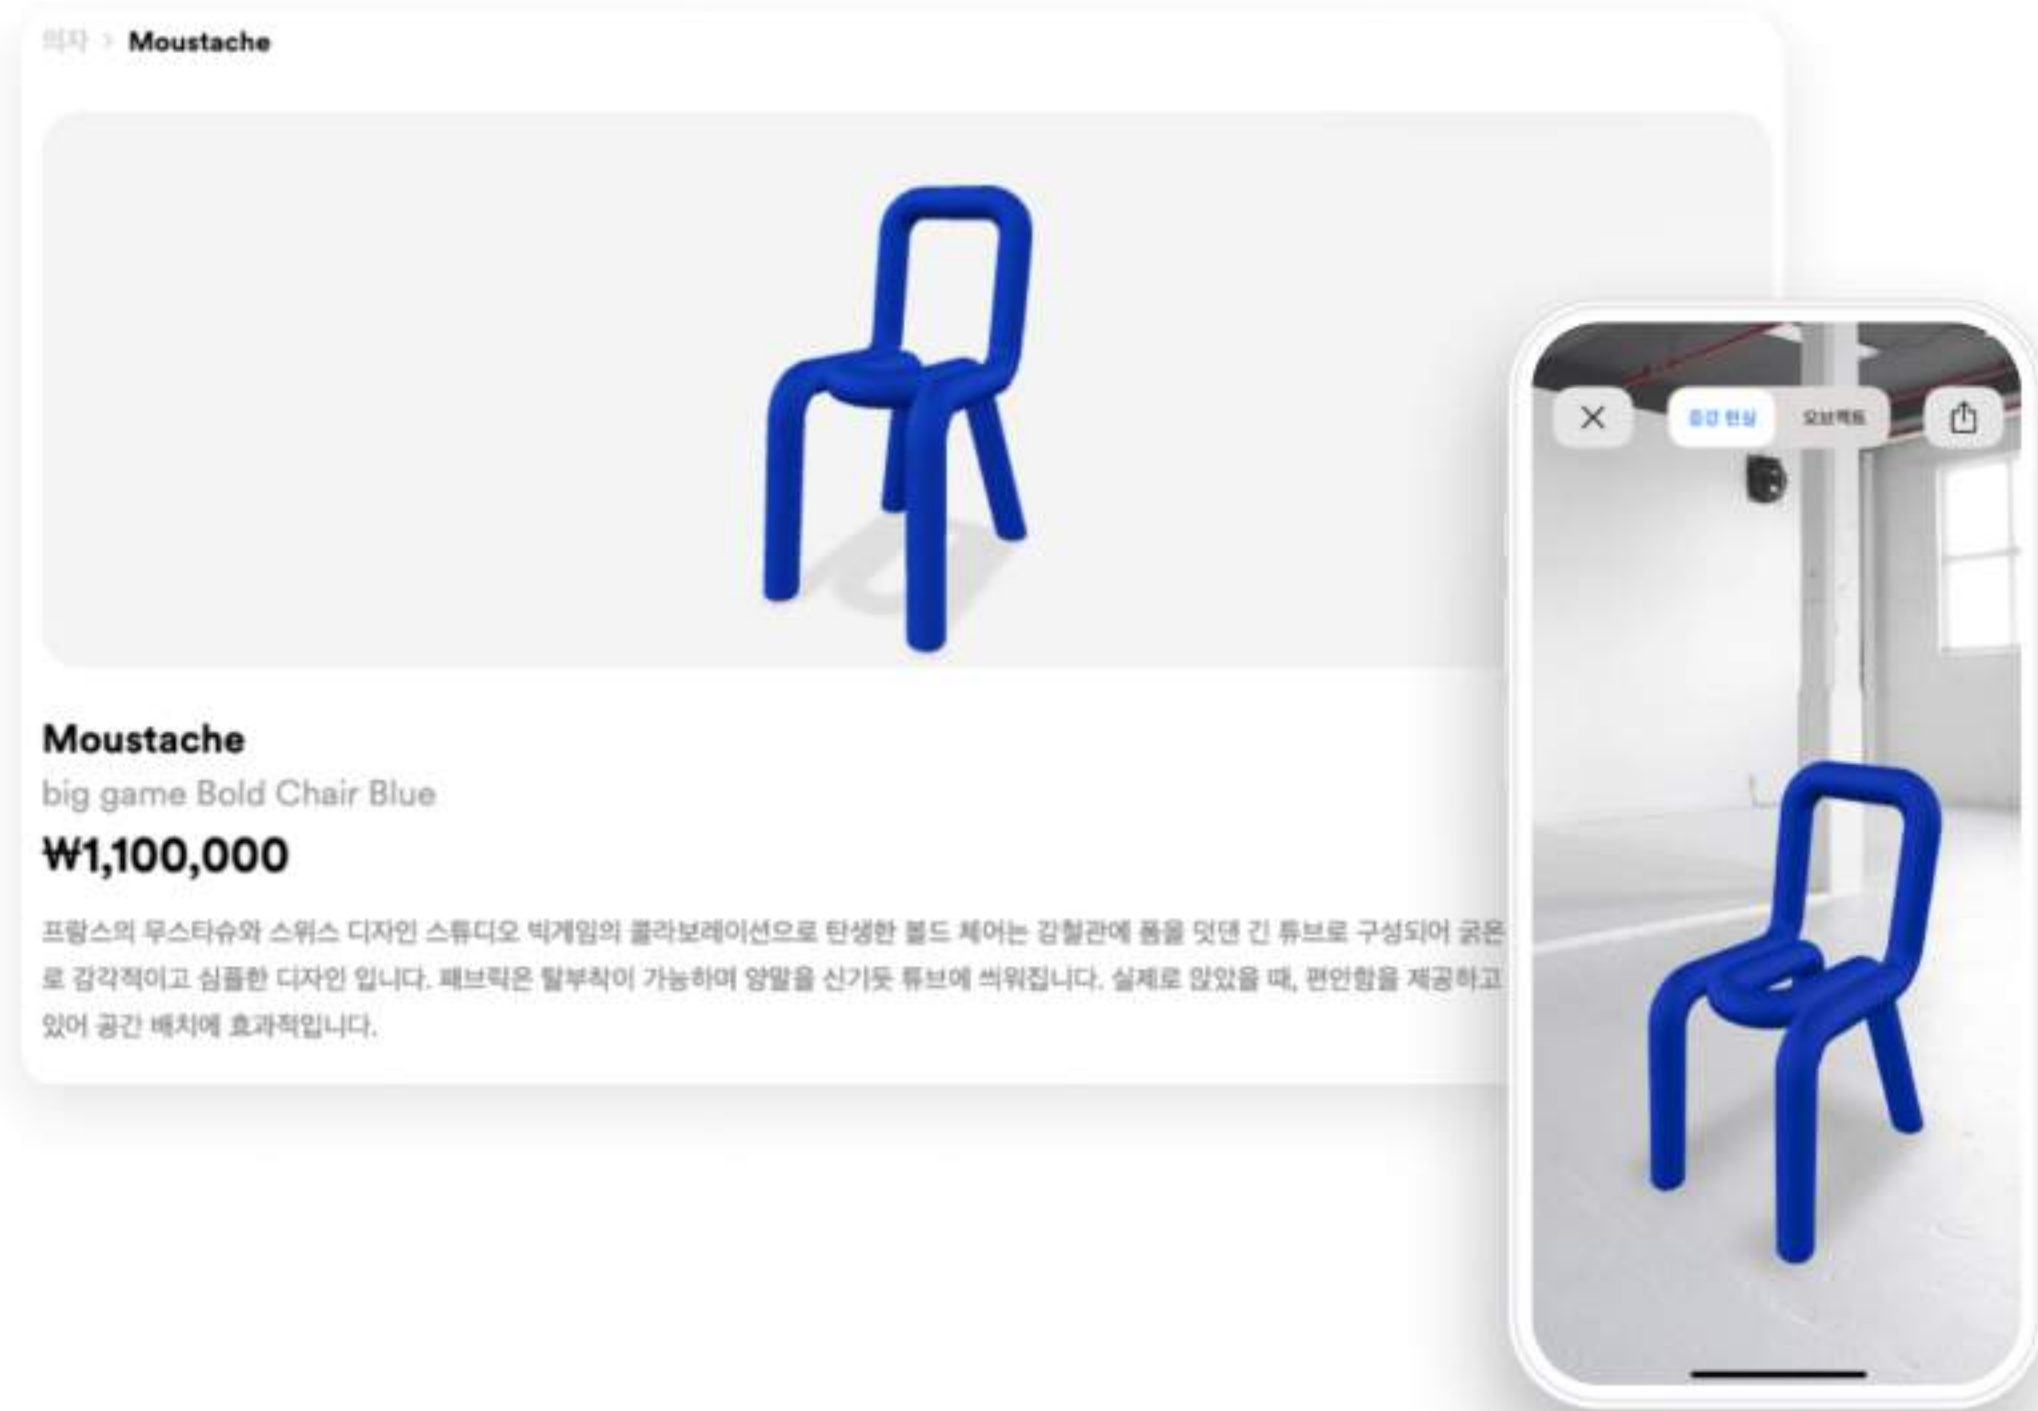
의자 > Moustache

Moustache

big game Bold Chair Blue

₩1,100,000

프랑스의 무스타슈와 스위스 디자인 스튜디오 빅게임의 콜라보레이션으로 탄생한 볼드 체어는 강철관에 폼을 덧댄 긴 튜브로 구성되어 굵은 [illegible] 로 감각적이고 심플한 디자인 입니다. 패브릭은 탈부착이 가능하며 양말을 신기듯 튜브에 씌워집니다. 실제로 앉았을 때, 편안함을 제공하고 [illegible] 있어 공간 배치에 효과적입니다.

증강 현실 오브젝트